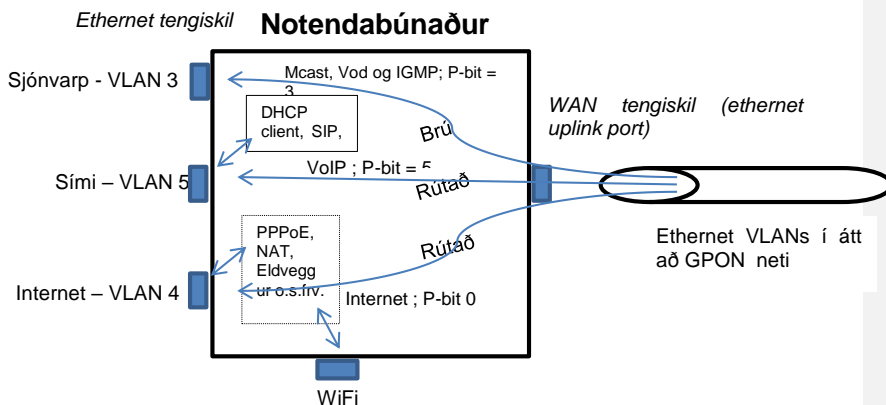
Ethernet tengiskil

Notendabúnaður

Sjónvarp - VLAN 3

Mcast, Vod og IGMP; P-bit = 3

DHCP client, SIP,

Brú

WAN tengiskil (ethernet uplink port)

VoIP ; P-bit = 5

Sími – VLAN 5

Rútað

PPPoE, NAT, Eldvegg ur o.s.frv.

Rútað

Ethernet VLANs í átt að GPON neti

Internet – VLAN 4

Internet ; P-bit 0

WiFi